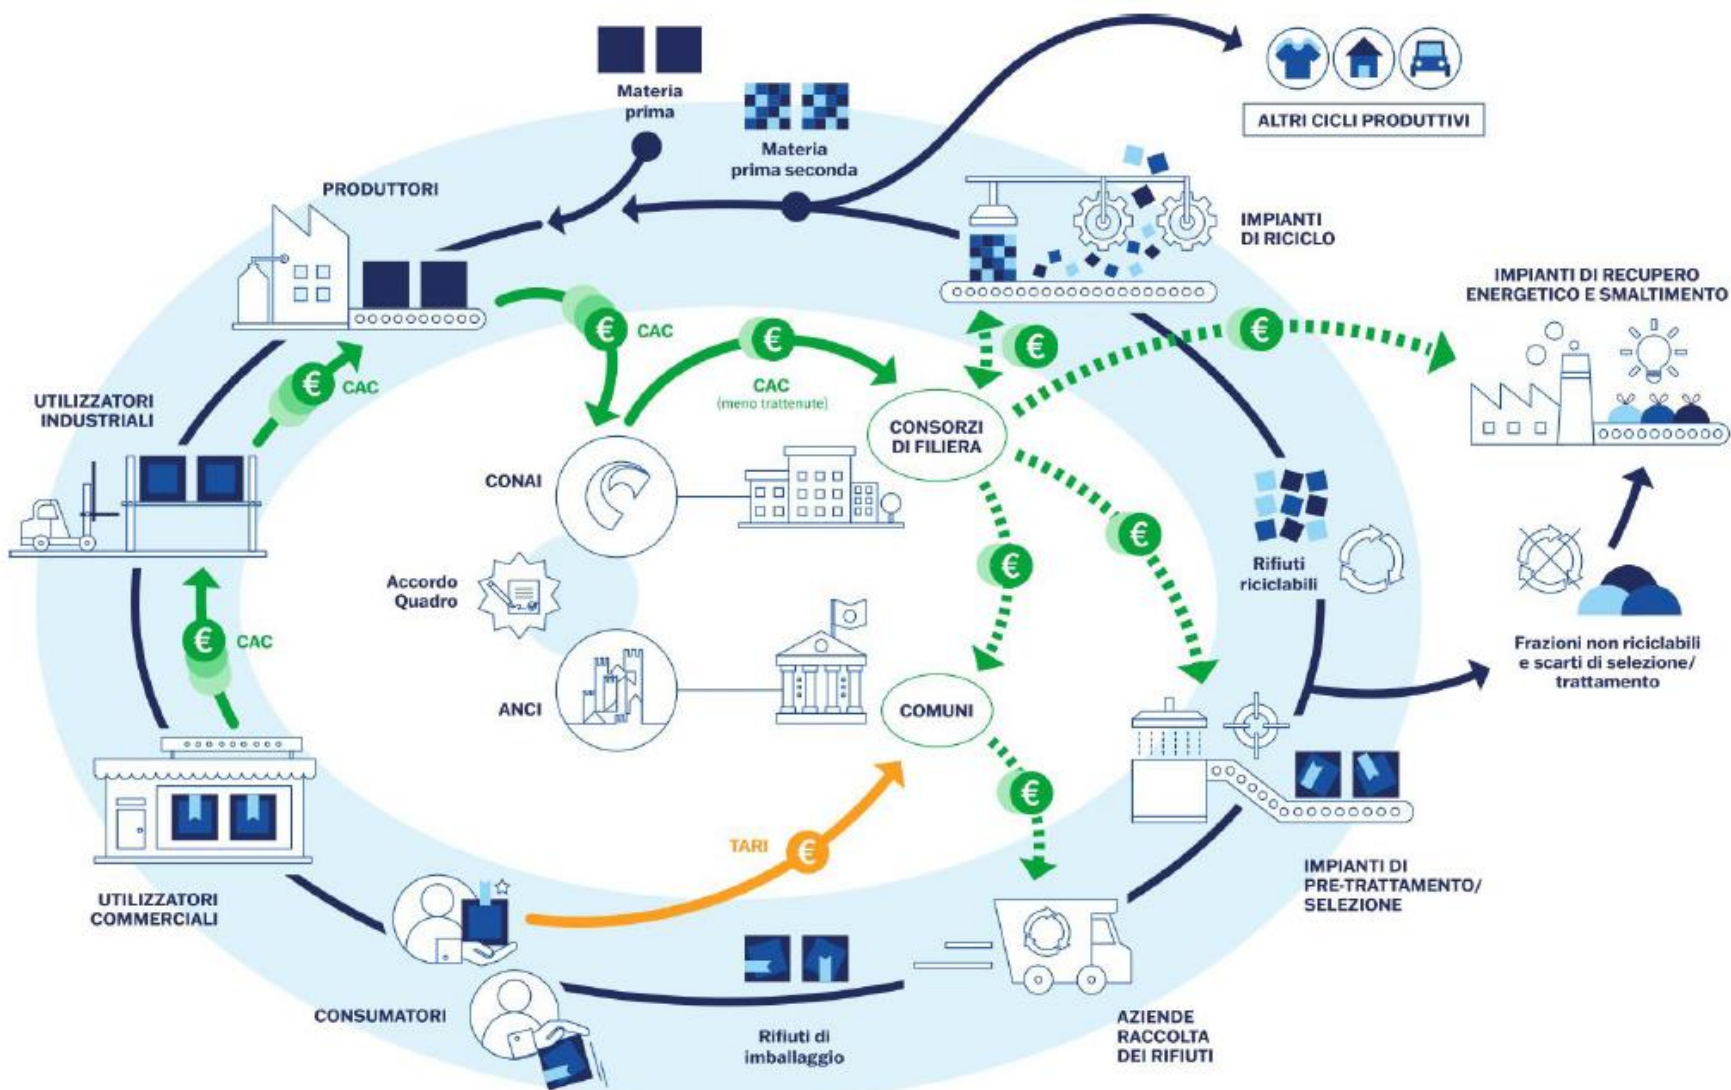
Materia prima

Materia prima seconda

ALTRI CICLI PRODUTTIVI

PRODUTTORI

IMPIANTI DI RICICLO

IMPIANTI DI RECUPERO ENERGETICO E SMALTIMENTO

€ CAC

€ CAC (meno trattenute)

€

€

€ CAC

UTILIZZATORI INDUSTRIALI

CONSORZI DI FILIERA

CONAI

€

€

Rifiuti riciclabili

Accordo Quadro

€ CAC

ANCI

COMUNI

Frazioni non riciclabili e scarti di selezione/ trattamento

€

TARI €

UTILIZZATORI COMMERCIALI

IMPIANTI DI PRE-TRATTAMENTO/ SELEZIONE

CONSUMATORI

Rifiuti di imballaggio

AZIENDE RACCOLTA DEI RIFIUTI